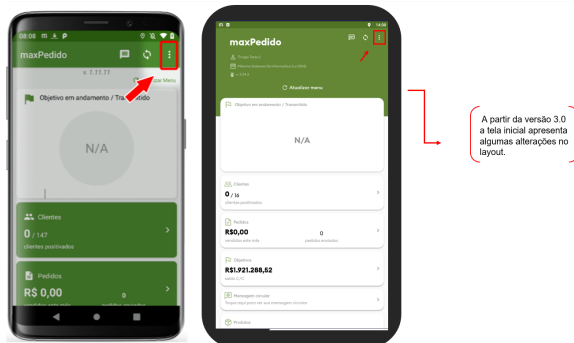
08:08
maxPedido
v. 1.11.11
Atualizar Menu
Objetivo em andamento / Transmitido
N/A
Clientes
0 / 147
clientes positivados
Pedidos
R$ 0,00
0

14:06
maxPedido
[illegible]
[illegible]
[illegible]
Atualizar menu
Objetivo em andamento / Transmitido
N/A
Clientes
0 / 15
clientes positivados
Pedidos
R$0,00
vendidos este mês
0
pedidos enviados
Objetivos
R$1.921.288,52
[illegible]
Mensagem circular
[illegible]
Produtos

A partir da versão 3.0 a tela inicial apresenta algumas alterações no layout.